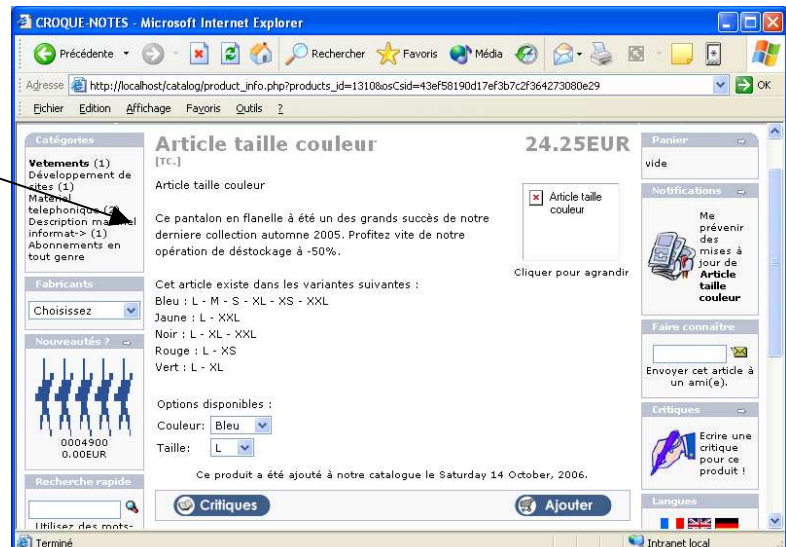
CROQUE-NOTES - Microsoft Internet Explorer

Précédente Rechercher Favoris Média

Adresse http://localhost/catalog/product_info.php?products_id=1310&osCsid=43ef58190d17ef3b7c2f364273080e29 OK

Fichier Edition Affichage Favoris Outils ?

Catégories

Vetements (1)
Développement de sites (1)
Materiel telephonique (2)
Description materiel informat-> (1)
Abonnements en tout genre

Fabricants

Choisissez

Nouveautés ?

0004900
0.00EUR

Recherche rapide

Utilisez des mots-

Article taille couleur

[TC.]

24.25EUR

Article taille couleur

Ce pantalon en flanelle à été un des grands succès de notre derniere collection automne 2005. Profitez vite de notre opération de déstockage à -50%.

Article taille couleur

Cliquer pour agrandir

Cet article existe dans les variantes suivantes :
Bleu : L - M - S - XL - XS - XXL
Jaune : L - XXL
Noir : L - XL - XXL
Rouge : L - XS
Vert : L - XL

Options disponibles :
Couleur: Bleu
Taille: L

Ce produit a été ajouté à notre catalogue le Saturday 14 October, 2006.

Critiques

Ajouter

Panier

vide

Notifications

Me prévenir des mises à jour de Article taille couleur

Faire connaître

Envoyer cet article à un ami(e).

Critiques

Ecrire une critique pour ce produit !

Langues

Terminé

Intranet local